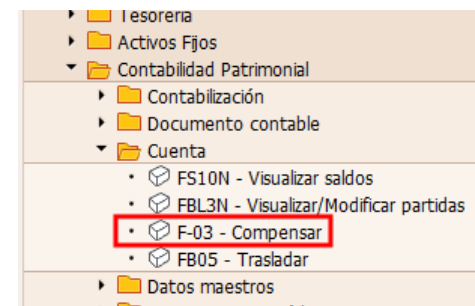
Tesorería
Activos Fijos
Contabilidad Patrimonial
Contabilización
Documento contable
Cuenta
FS10N - Visualizar saldos
FBL3N - Visualizar/Modificar partidas
F-03 - Compensar
FB05 - Trasladar
Datos maestros